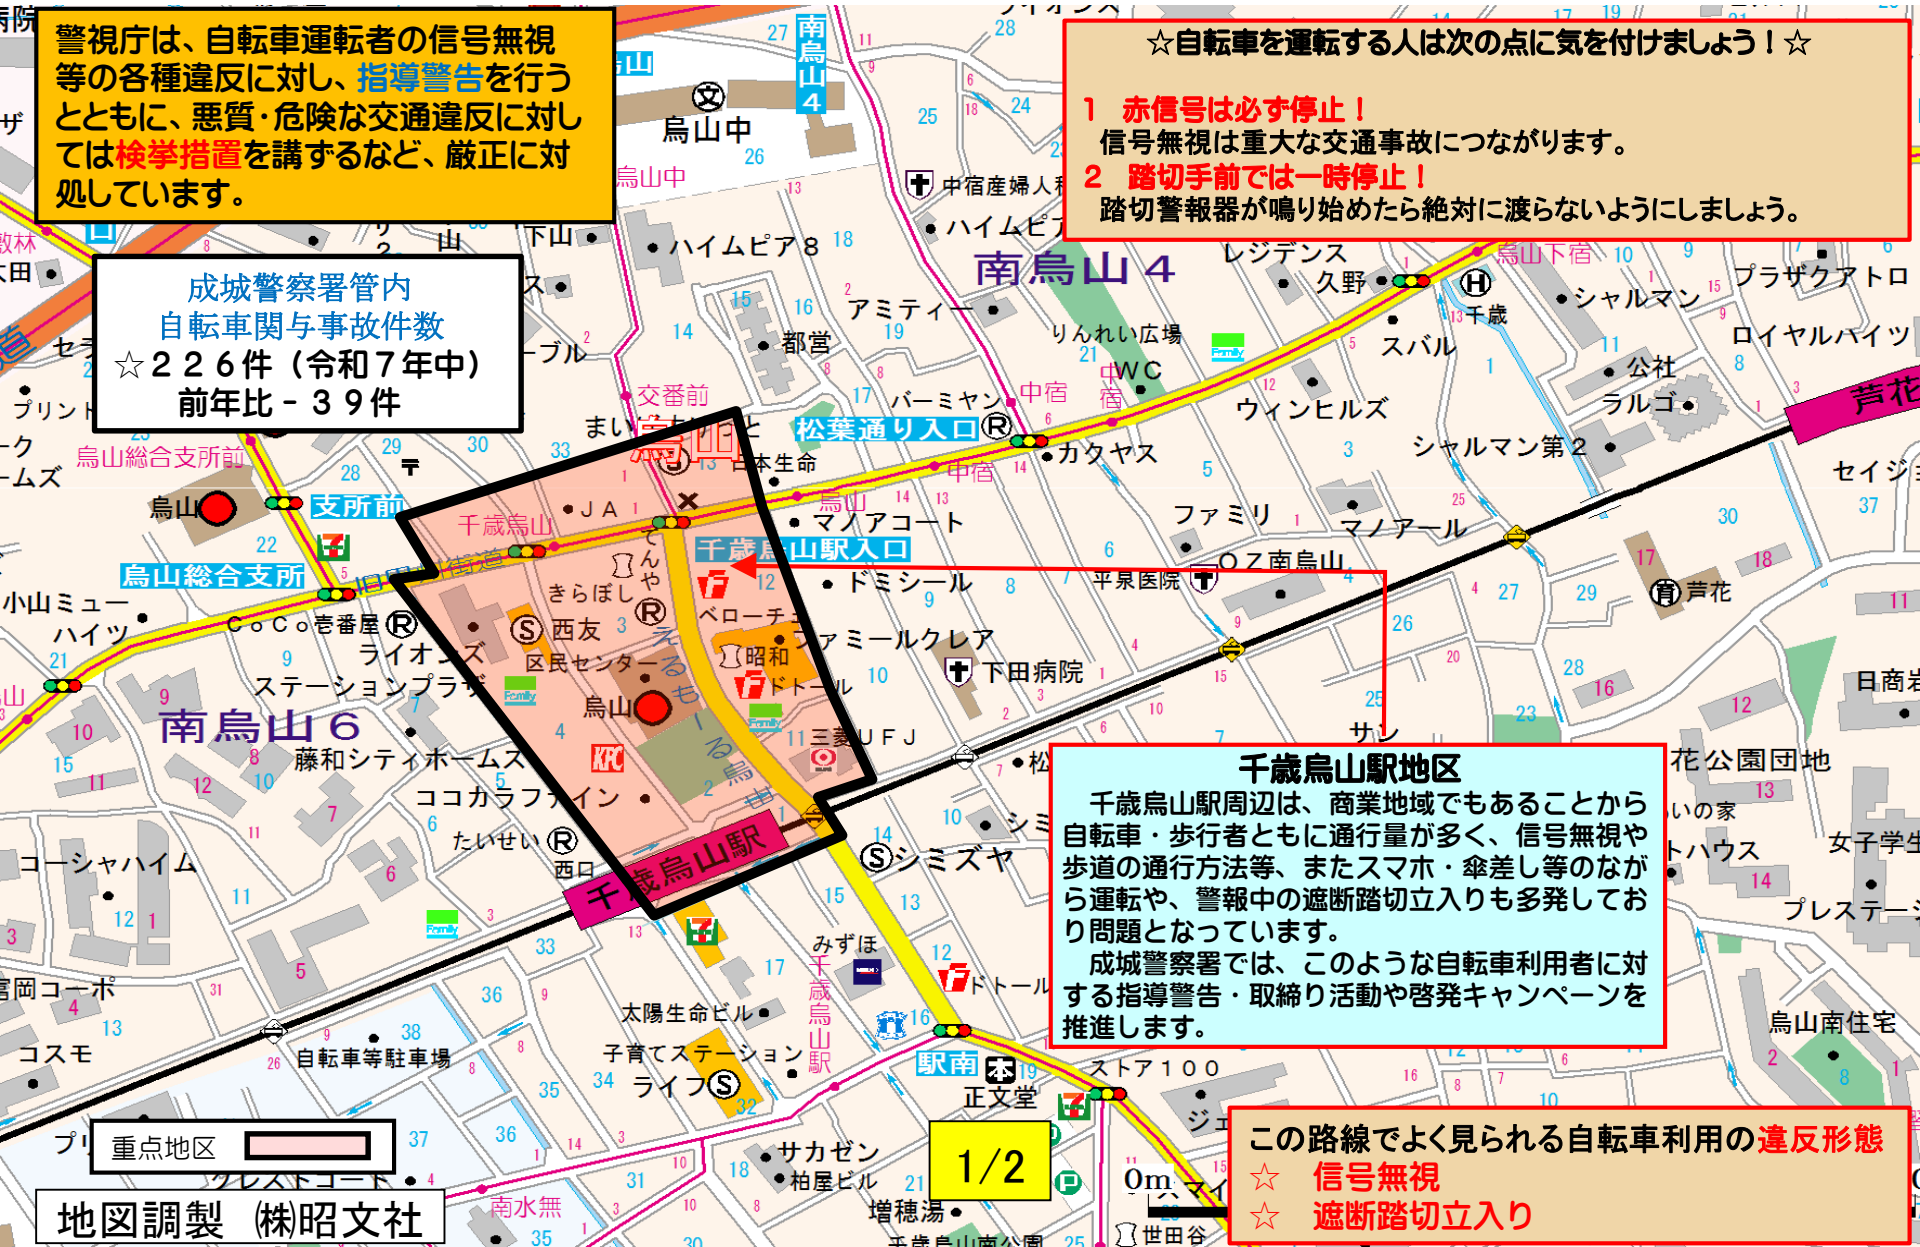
警視庁は、自転車運転者の信号無視等の各種違反に対し、指導警告を行うとともに、悪質・危険な交通違反に対しては検挙措置を講ずるなど、厳正に対処しています。

成城警察署管内
自転車関与事故件数
☆２２６件（令和７年中）
前年比－３９件

☆自転車を運転する人は次の点に気を付けましょう！☆
１　赤信号は必ず停止！
信号無視は重大な交通事故につながります。
２　踏切手前では一時停止！
踏切警報器が鳴り始めたら絶対に渡らないようにしましょう。

千歳烏山駅地区
千歳烏山駅周辺は、商業地域でもあることから自転車・歩行者ともに通行量が多く、信号無視や歩道の通行方法等、またスマホ・傘差し等のながら運転や、警報中の遮断踏切立入りも多発しており問題となっています。
成城警察署では、このような自転車利用者に対する指導警告・取締り活動や啓発キャンペーンを推進します。

この路線でよく見られる自転車利用の違反形態
☆　信号無視
☆　遮断踏切立入り

重点地区

1/2

地図調製　㈱昭文社

南烏山４　南烏山６　烏山中　中宿産婦人科　ハイムピア８　アミティー　都営　りんれい広場　WC　バーミヤン　中宿　交番前　松葉通り入口　カクヤス　千歳烏山　JA　日本生命　マノアコート　千歳烏山駅入口　ドミシール　平泉医院　OZ南烏山　きらぼし　西友　ベローチェ　ファミールクレア　下田病院　区民センター　昭和　ドトール　烏山　三菱UFJ　藤和シティホームズ　ココカラファイン　たいせい　西口　千歳烏山駅　シミズヤ　みずほ　ドトール　太陽生命ビル　子育てステーション　ライフ　駅南　正文堂　ストア１００　サカゼン　柏屋ビル　増穂湯　自転車等駐車場　コスモ　コーシャハイム　ステーションプラザ　ライオンズ　CoCo壱番屋　小山ミュー　ハイツ　烏山総合支所　支所前　烏山総合支所前　レジデンス　久野　千歳　シャルマン　スバル　公社　ラルゴ　ウィンヒルズ　シャルマン第２　ファミリ　マノアール　芦花　プラザクアトロ　ロイヤルハイツ　芦花　セイジョ　日商岩　花公園団地　女子学生　プレステージ　烏山南住宅　南烏山　世田谷　千歳烏山駅